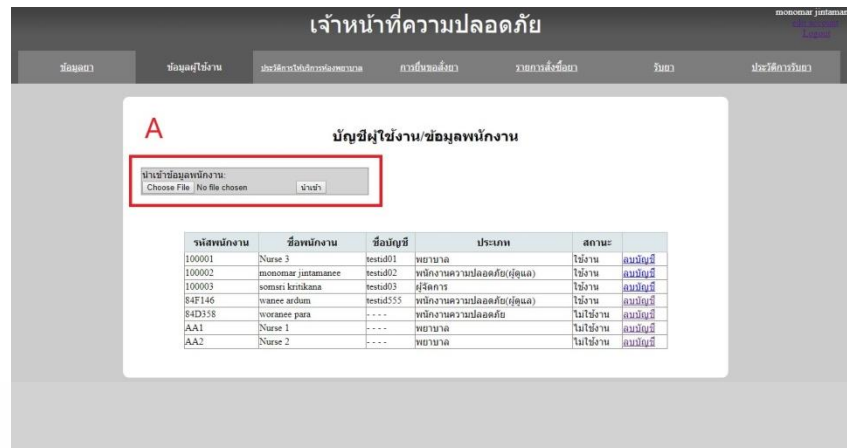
เจ้าหน้าที่ความปลอดภัย

monomar jintamanee
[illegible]
Logout

ข้อมูลยา ข้อมูลผู้ใช้งาน ประวัติการใช้บริการห้องพยาบาล การยื่นขอสั่งยา รายการสั่งซื้อยา รับยา ประวัติการรับยา

A

บัญชีผู้ใช้งาน/ข้อมูลพนักงาน

นำเข้าข้อมูลพนักงาน:
Choose File No file chosen นำเข้า

| รหัสพนักงาน | ชื่อพนักงาน | ชื่อบัญชี | ประเภท | สถานะ | |
|---|---|---|---|---|---|
| 100001 | Nurse 3 | testid01 | พยาบาล | ใช้งาน | ลบบัญชี |
| 100002 | monomar jintamanee | testid02 | พนักงานความปลอดภัย(ผู้ดูแล) | ใช้งาน | ลบบัญชี |
| 100003 | somsri kritikana | testid03 | ผู้จัดการ | ใช้งาน | ลบบัญชี |
| 84F146 | wanee ardum | testid555 | พนักงานความปลอดภัย(ผู้ดูแล) | ใช้งาน | ลบบัญชี |
| 84D358 | woranee para | - - - - | พนักงานความปลอดภัย | ไม่ใช้งาน | ลบบัญชี |
| AA1 | Nurse 1 | - - - - | พยาบาล | ไม่ใช้งาน | ลบบัญชี |
| AA2 | Nurse 2 | - - - - | พยาบาล | ไม่ใช้งาน | ลบบัญชี |